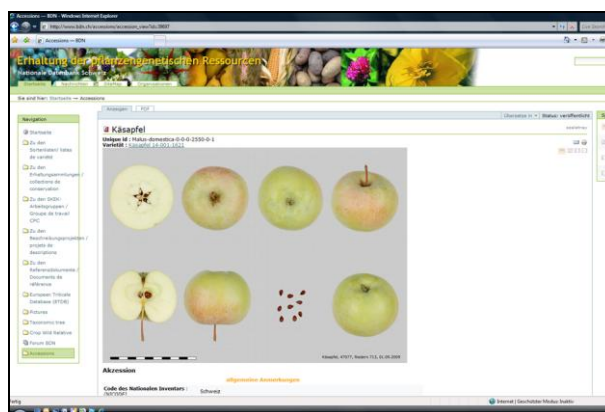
Accessions — BDN - Windows Internet Explorer

http://www.bdn.ch/accessions/accession_view?id=39697

Accessions — BDN

Erhaltung der Pflanzengenetischen Ressourcen

Nationale Datenbank Schweiz

Sie sind hier: Startseite → Accessions

Navigation

Startseite

Zu den Sortenlisten/ listes de variété

Zu den Erhaltungssammlungen / collections de conservation

Zu den DADH Arbeitsgruppen / Groupes de travail CPC

Zu den Beschreibungsprojekten / projets de descriptions

Zu den Referenzdokumenten / Documents de référence

European Triticale Database (ETDB)

Pictures

Taxonomic tree

Crop Wild Relatives

Forum BDN

Accessions

Anzeigen | PDF

Status: veröffentlicht

Käsapfel

Unique id : Malus-domestica-0-0-0-2550-0-1

Varietät : Käsapfel 14-001-1621

Käsapfel, 47077, Rotation 713, 31.08.2009

Akzession

allgemeine Anmerkungen

Code des Nationalen Inventars : (NICODE)

Schweiz

Fertig

Internet | Geschützter Modus: Inaktiv